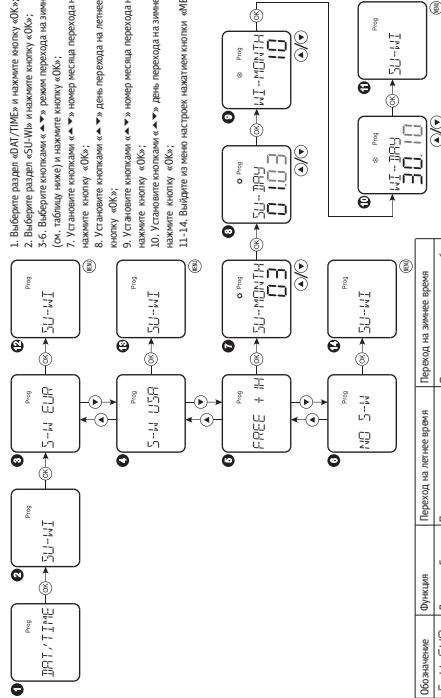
1. Выберите раздел «DAT/TIME» и нажмите кнопку «OK»;
2. Выберите раздел «SU-Wi» и нажмите кнопку «OK»;
3-6. Выберите кнопками «▲▼» режим перехода на зимнее
(см. таблицу ниже) и нажмите кнопку «OK»;
7. Установите кнопками «▲▼» номер месяца перехода н
нажмите кнопку «OK»;
8. Установите кнопками «▲▼» день перехода на летнее
кнопку «OK»;
9. Установите кнопками «▲▼» номер месяца перехода н
нажмите кнопку «OK»;
10. Установите кнопками «▲▼» день перехода на зимне
нажмите кнопку «OK»;
11-14. Выйдите из меню настроек нажатием кнопки «ME

1 Prog DAT/TIME
2 Prog SU-WI
3 Prog 5-W EUR
4 Prog 5-W USA
5 Prog FREE + H
6 Prog NO 5-W
7 Prog SU-MONTH 03
8 Prog SU-DAY 01.03
9 Prog WI-MONTH 10
10 Prog WI-DAY 30.10
11 Prog SU-WI
12 Prog SU-WI
13 Prog SU-WI
14 Prog SU-WI
OK
MENU

| Обозначение | Функция | Переход на летнее время | Переход на зимнее время |
|---|---|---|---|